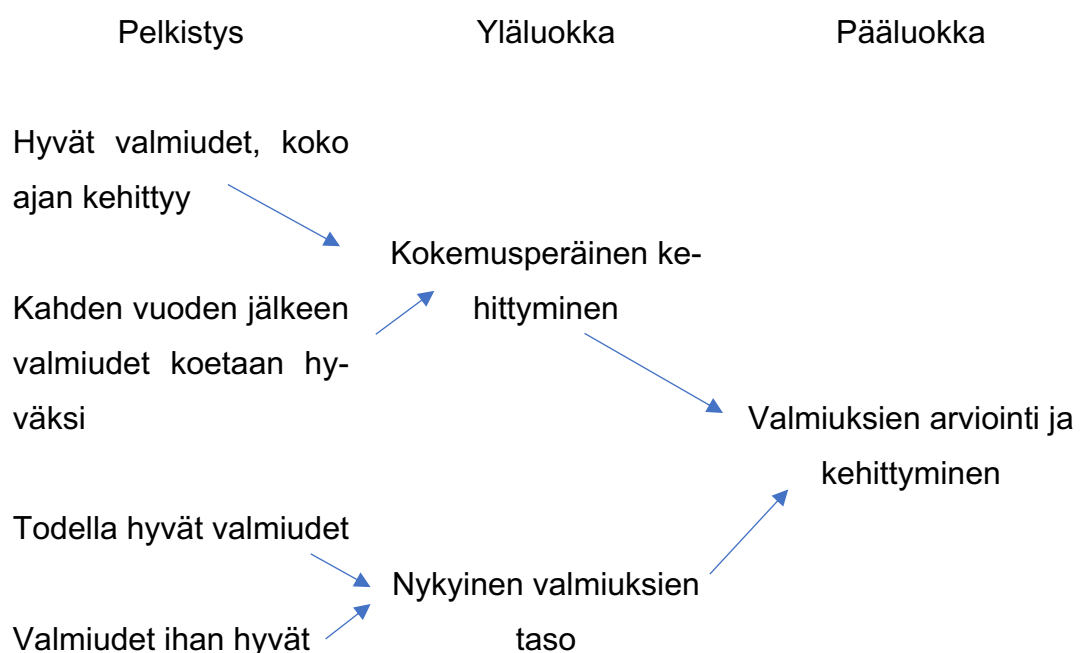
Pelkistys

Yläluokka

Pääluokka

Hyvät valmiudet, koko ajan kehittyy

Kahden vuoden jälkeen valmiudet koetaan hyväksi

Todella hyvät valmiudet

Valmiudet ihan hyvät

Kokemusperäinen kehittyminen

Nykyinen valmiuksien taso

Valmiuksien arviointi ja kehittyminen